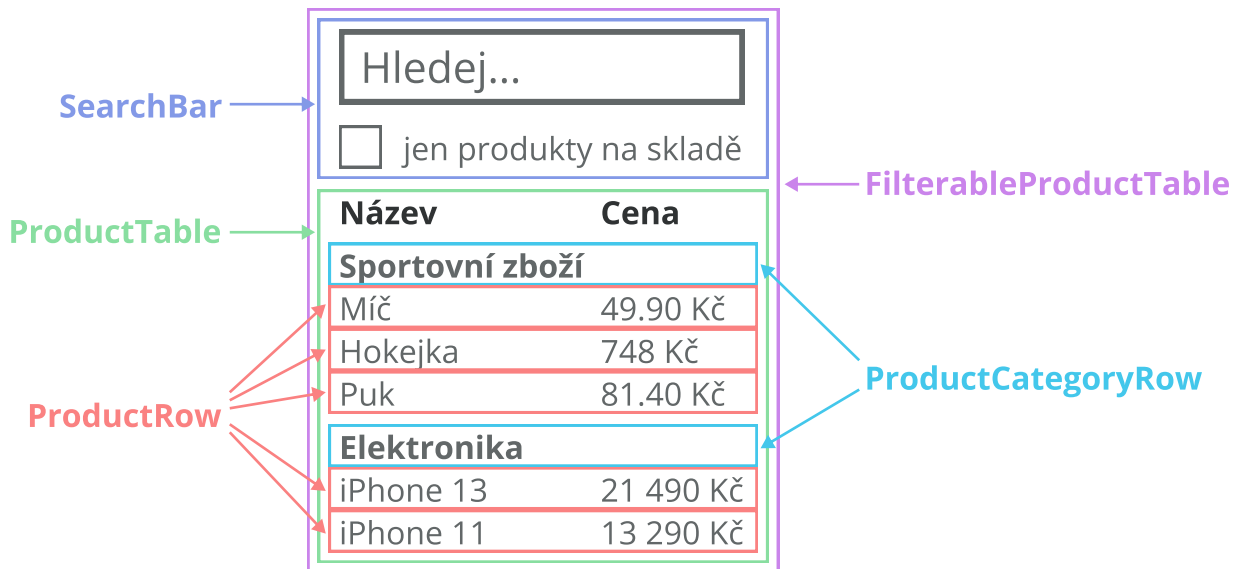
Hledej...

SearchBar

jen produkty na skladě

FilterableProductTable

ProductTable

| Název | Cena |
|---|---|
| Sportovní zboží | |
| Míč | 49.90 Kč |
| Hokejka | 748 Kč |
| Puk | 81.40 Kč |
| Elektronika | |
| iPhone 13 | 21 490 Kč |
| iPhone 11 | 13 290 Kč |

ProductCategoryRow

ProductRow